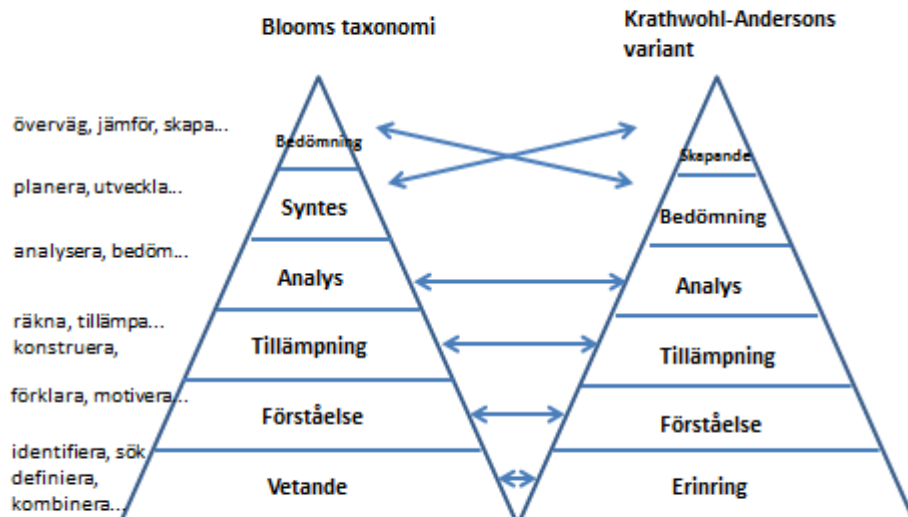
Blooms taxonomi

Krathwohl-Andersons variant

överväg, jämför, skapa...

Bedömning

planera, utveckla...

Syntes

analysera, bedöm...

Analys

räkna, tillämpa... konstruera,

Tillämpning

förklara, motivera...

Förståelse

identifiera, sök definiera, kombinera...

Vetande

Skapande

Bedömning

Analys

Tillämpning

Förståelse

Erinring